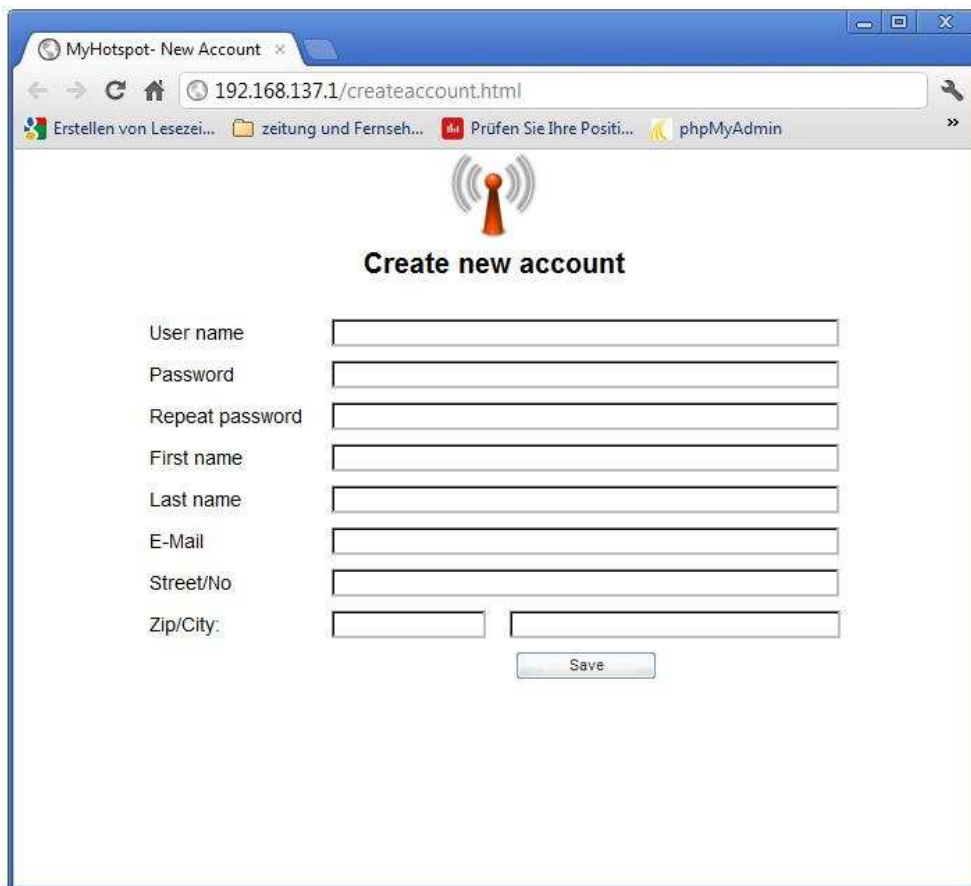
MyHotspot- New Account ×

192.168.137.1/createaccount.html

Erstellen von Lesezei... zeitung und Fernseh... Prüfen Sie Ihre Positi... phpMyAdmin »

Create new account

User name
Password
Repeat password
First name
Last name
E-Mail
Street/No
Zip/City:

Save